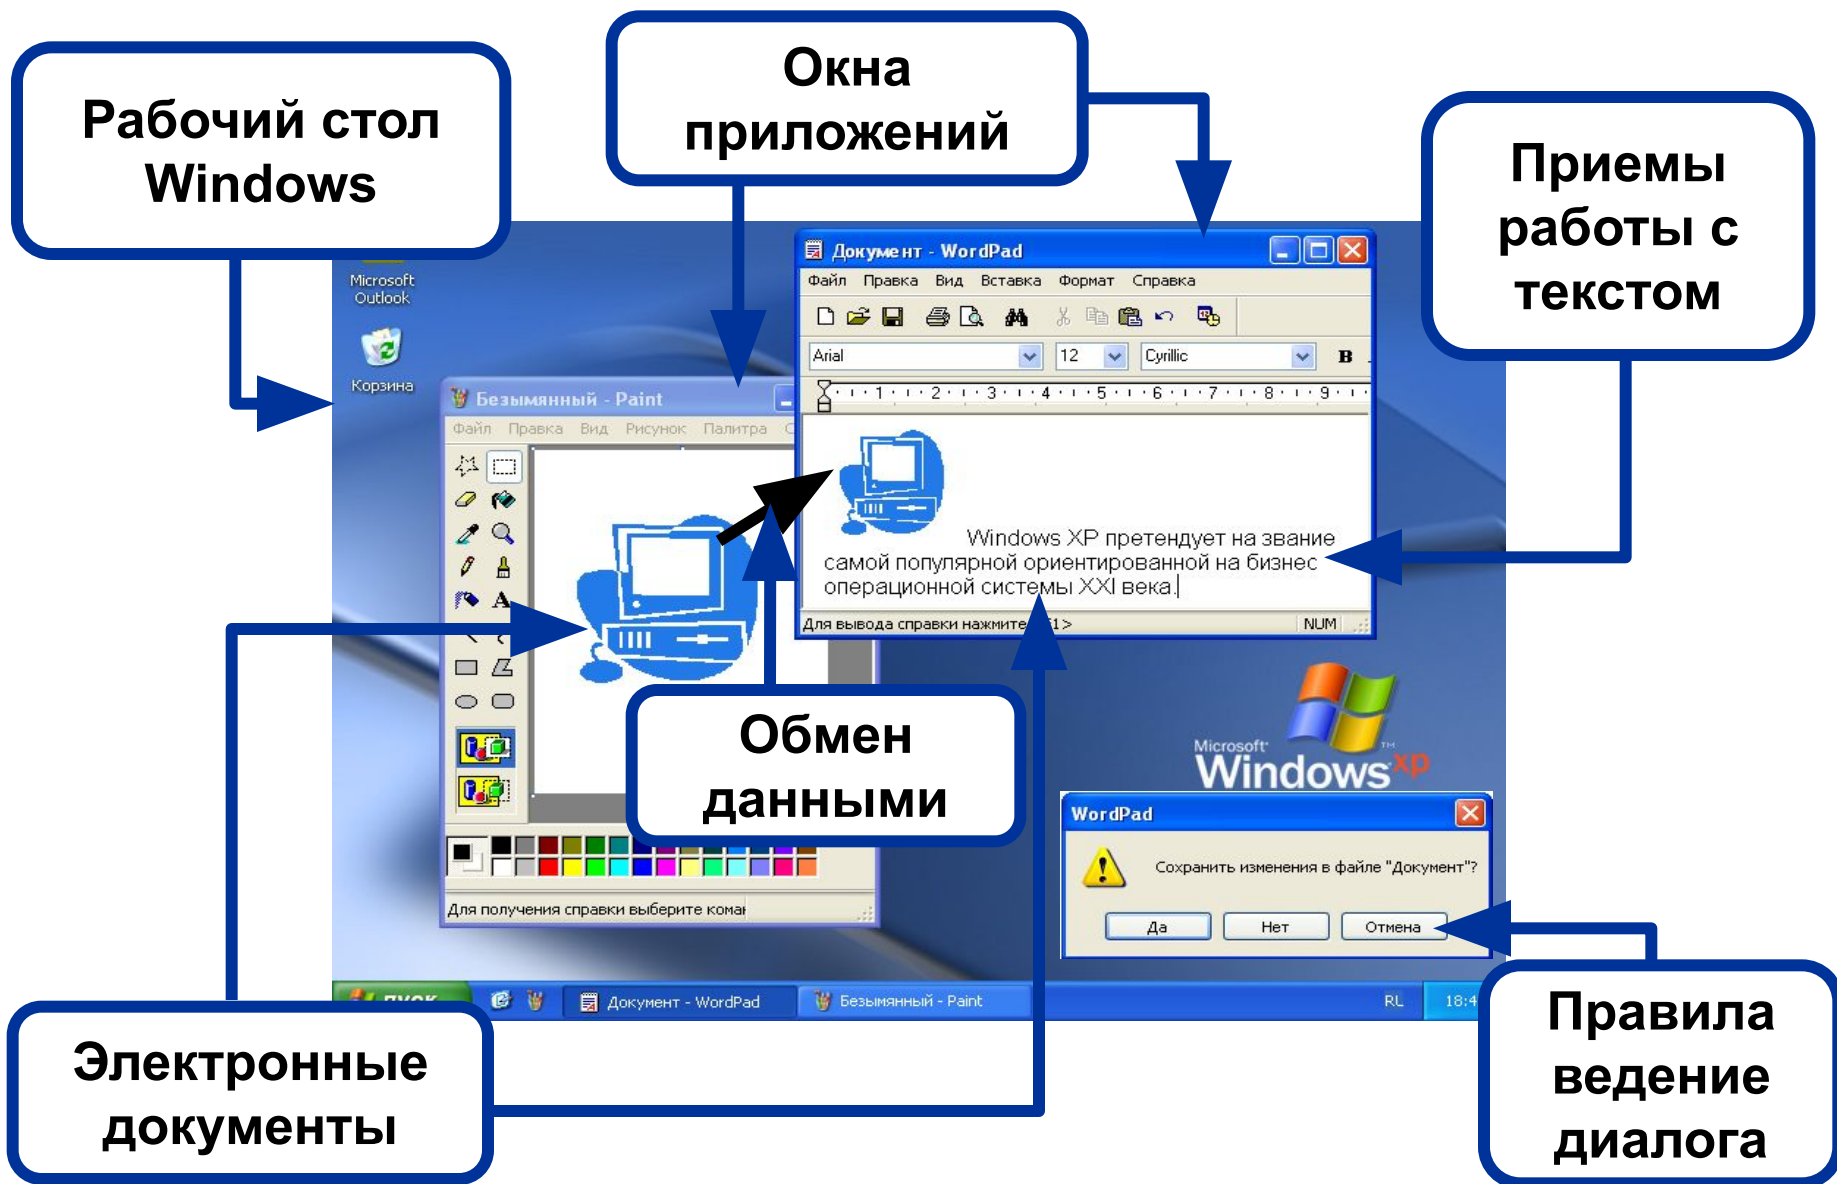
Рабочий стол Windows

Окна приложений

Приемы работы с текстом

Microsoft Outlook

Корзина

Документ - WordPad

Файл Правка Вид Вставка Формат Справка

Arial

12

Cyrillic

B

Windows XP претендует на звание самой популярной ориентированной на бизнес операционной системы XXI века.

Для вывода справки нажмите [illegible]1>

NUM

Безымянный - Paint

Файл Правка Вид Рисунок Палитра

A

Для получения справки выберите кома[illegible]

Обмен данными

Microsoft Windows xp

WordPad

Сохранить изменения в файле "Документ"?

Да

Нет

Отмена

пуск

Документ - WordPad

Безымянный - Paint

RL

18:4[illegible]

Электронные документы

Правила ведение диалога